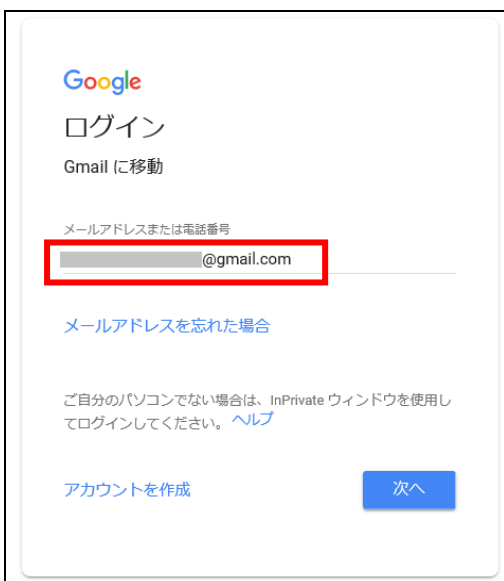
Google

ログイン

Gmail に移動

メールアドレスまたは電話番号

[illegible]@gmail.com

メールアドレスを忘れた場合

ご自分のパソコンでない場合は、InPrivate ウィンドウを使用してログインしてください。 ヘルプ

アカウントを作成

次へ